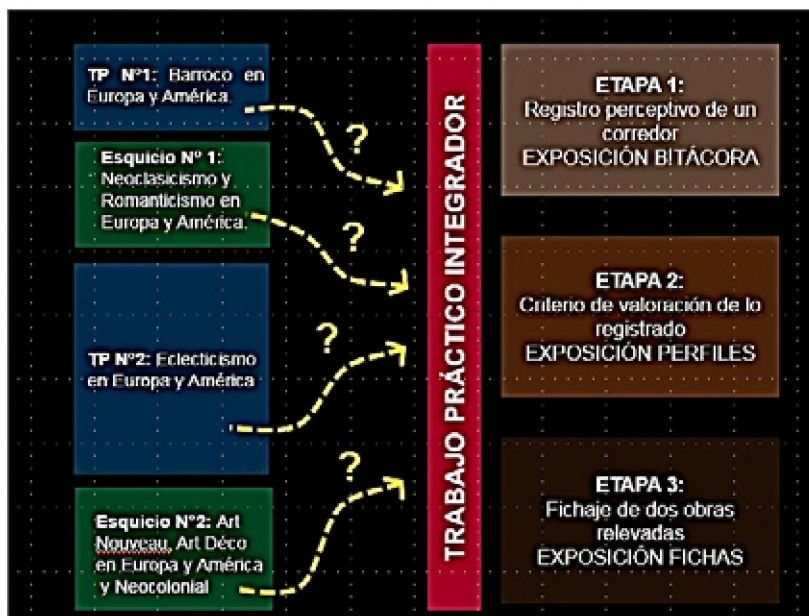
TP N°1: Barroco en Europa y América.

Esquicio Nº 1: Neoclasicismo y Romanticismo en Europa y América.

TP N°2: Eclecticismo en Europa y América

Esquicio N°2: Art Nouveau, Art Déco en Europa y América y Neocolonial

?

?

?

?

TRABAJO PRÁCTICO INTEGRADOR

ETAPA 1:
Registro perceptivo de un corredor
EXPOSICIÓN BITÁCORA

ETAPA 2:
Criterio de valoración de lo registrado
EXPOSICIÓN PERFILES

ETAPA 3:
Fichaje de dos obras relevadas
EXPOSICIÓN FICHAS